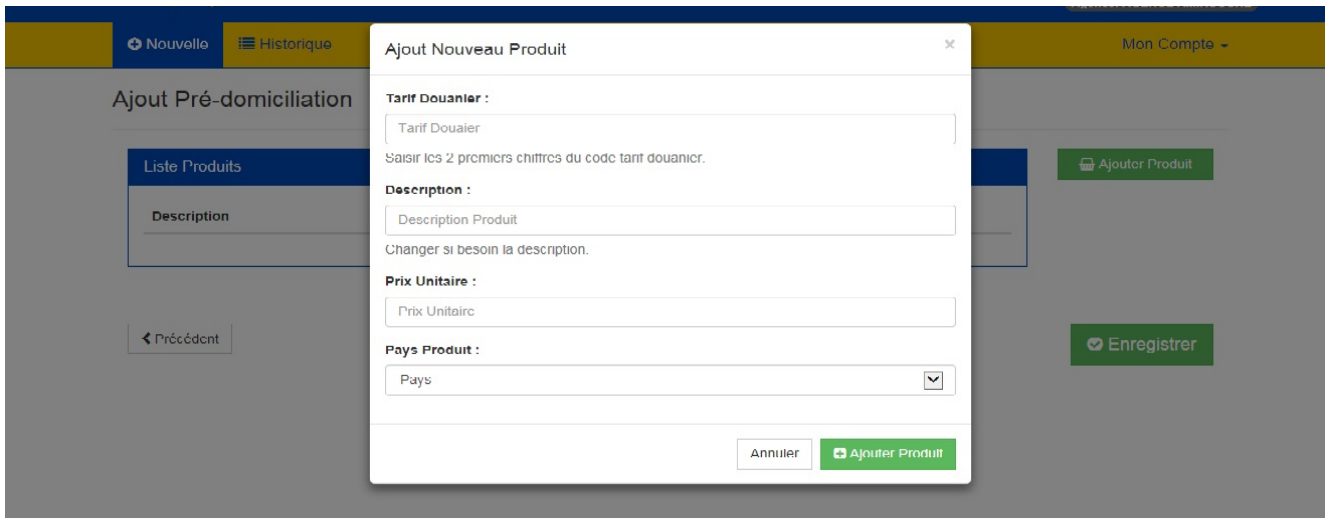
Nouvelle Historique Mon Compte

Ajout Pré-domiciliation

Liste Produits

Description

Ajouter Produit

Précédent

Enregistrer

Ajout Nouveau Produit ×

Tarif Douanier :

Tarif Douaier

Saisir les 2 premiers chiffres du code tarif douanier.

Description :

Description Produit

Changer si besoin la description.

Prix Unitaire :

Prix Unitaire

Pays Produit :

Pays

Annuler Ajouter Produit